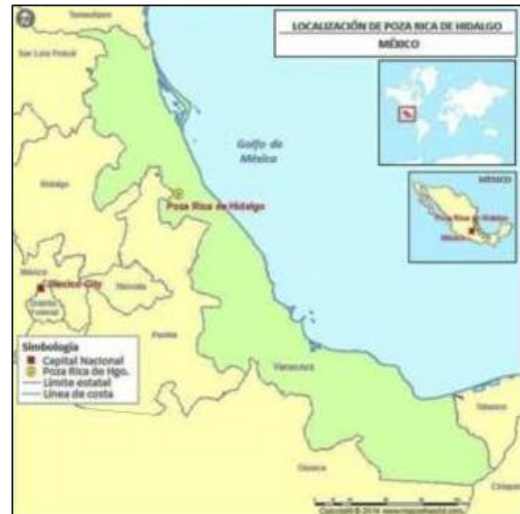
LOCALIZACIÓN DE POZA RICA DE HIDALGO
MÉXICO

Tamaulipas
San Luis Potosí
Golfo de México
Hidalgo
Poza Rica de Hidalgo
México
Mexico City
Distrito Federal
Tlaxcala
Puebla
Veracruz
Tabasco
Chiapas

MÉXICO
Poza Rica de Hidalgo
México

Simbología
Capital Nacional
Poza Rica de Hgo.
Límite estatal
Línea de costa

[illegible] © 2014 www.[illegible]